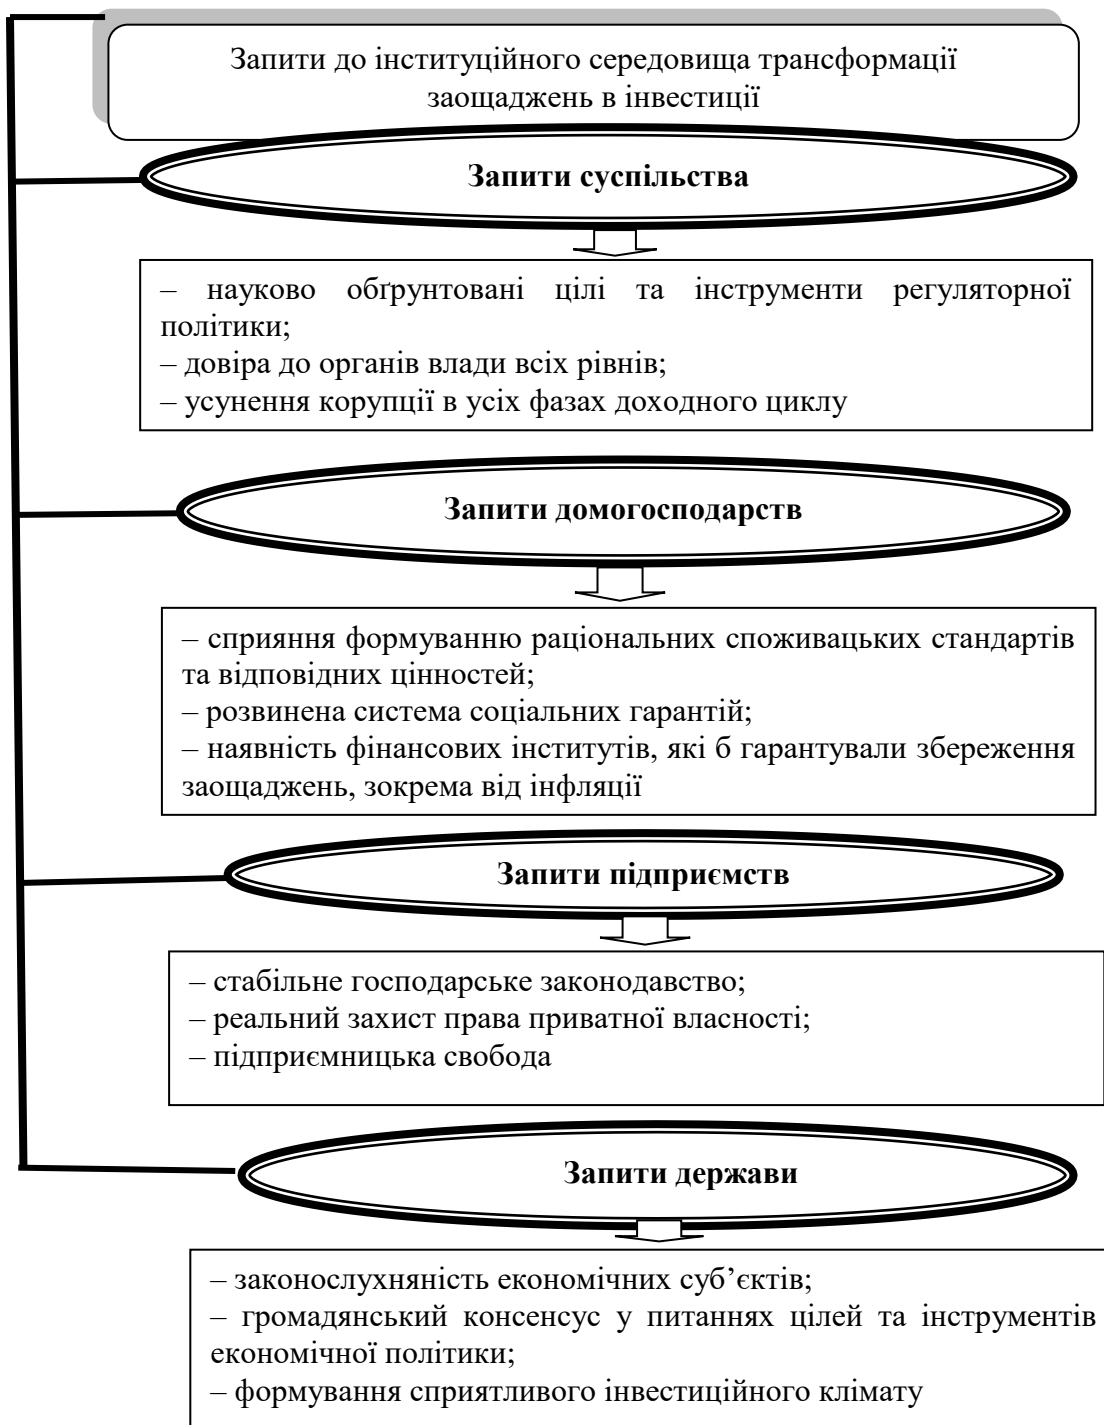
Запити до інституційного середовища трансформації заощаджень в інвестиції

**Запити суспільства**

– науково обґрунтовані цілі та інструменти регуляторної політики;
– довіра до органів влади всіх рівнів;
– усунення корупції в усіх фазах доходного циклу

**Запити домогосподарств**

– сприяння формуванню раціональних споживацьких стандартів та відповідних цінностей;
– розвинена система соціальних гарантій;
– наявність фінансових інститутів, які б гарантували збереження заощаджень, зокрема від інфляції

**Запити підприємств**

– стабільне господарське законодавство;
– реальний захист права приватної власності;
– підприємницька свобода

**Запити держави**

– законослухняність економічних суб'єктів;
– громадянський консенсус у питаннях цілей та інструментів економічної політики;
– формування сприятливого інвестиційного клімату